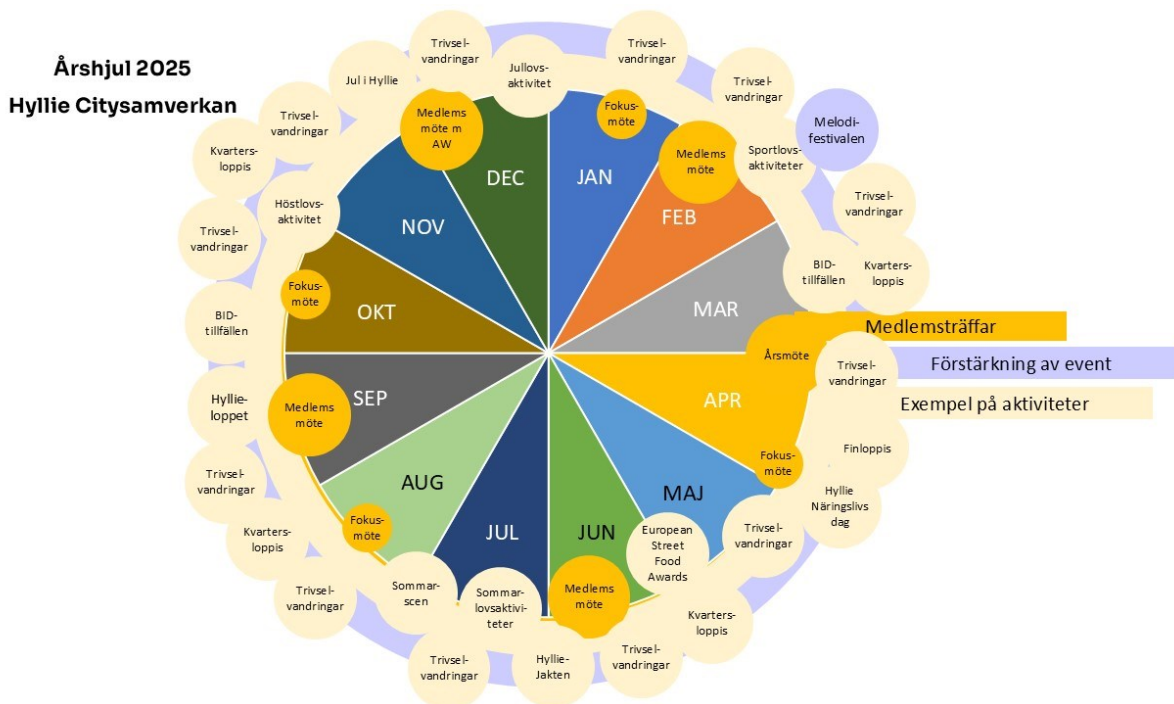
Årshjul 2025
Hyllie Citysamverkan

Medlemsträffar
Förstärkning av event
Exempel på aktiviteter

JAN
Fokusmöte
Trivselvandringar
Trivselvandringar

FEB
Medlems möte
Sportlovsaktiviteter
Melodifestivalen
Trivselvandringar

MAR
BID-tillfällen
Kvartersloppis

APR
Årsmöte
Trivselvandringar
Fokusmöte
Finloppis

MAJ
Hyllie Näringslivsdag
Trivselvandringar
European Street Food Awards
Kvartersloppis

JUN
Medlems möte
Trivselvandringar

JUL
Hyllie-Jakten
Sommarlovsaktiviteter
Trivselvandringar

AUG
Fokusmöte
Sommarscen
Trivselvandringar
Kvartersloppis

SEP
Medlems möte
Trivselvandringar
Hyllieloppet

OKT
Fokusmöte
BID-tillfällen

NOV
Höstlovsaktivitet
Trivselvandringar
Kvartersloppis

DEC
Medlems möte m AW
Trivselvandringar
Jul i Hyllie
Trivselvandringar
Jullovsaktivitet